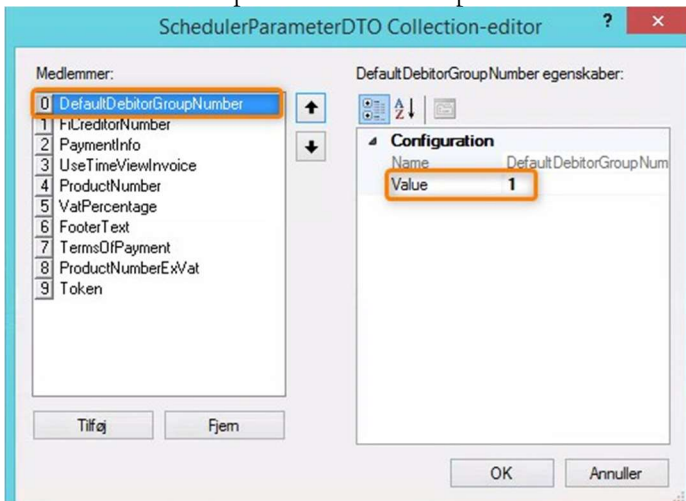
SchedulerParameterDTO Collection-editor

?

×

Medlemmer:

0 DefaultDebitorGroupNumber
1 FiCreditorNumber
2 PaymentInfo
3 UseTimeViewInvoice
4 ProductNumber
5 VatPercentage
6 FooterText
7 TermsOfPayment
8 ProductNumberExVat
9 Token

Tilføj

Fjern

DefaultDebitorGroupNumber egenskaber:

Configuration

| Name | DefaultDebitorGroupNum |
|---|---|
| Value | 1 |

OK

Annuller